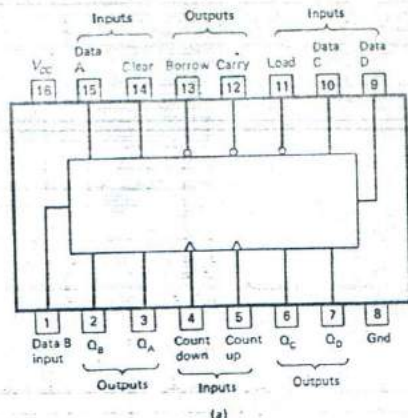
Inputs Outputs Inputs

$V_{CC}$ Data A Clear Borrow Carry Load Data C Data D

16 15 14 13 12 11 10 9

1 2 3 4 5 6 7 8

Data B input $Q_B$ $Q_A$ Count down Count up $Q_C$ $Q_D$ Gnd

Outputs Inputs Outputs

(a)